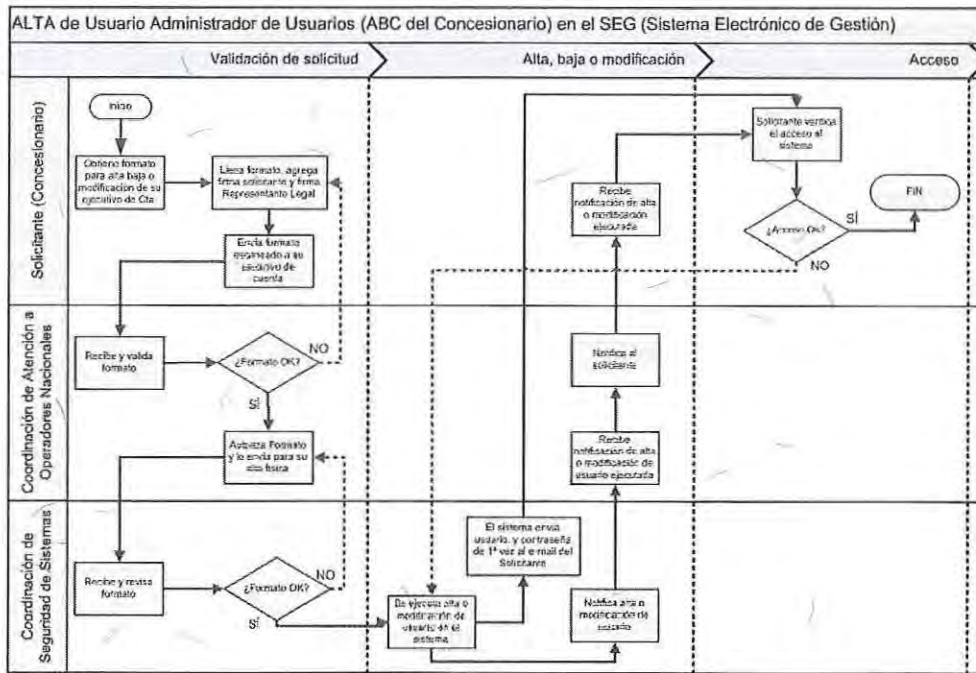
ALTA de Usuario Administrador de Usuarios (ABC del Concesionario) en el SEG (Sistema Electrónico de Gestión)

Validación de solicitud

Alta, baja o modificación

Acceso

Solicitante (Concesionario)

Inicio

Obtiene formato para alta baja o modificación de su ejecutivo de Cta

Llena formato, agrega firma solicitante y firma Representante Legal

Envía formato escaneado a su ejecutivo de cuenta

Recibe notificación de alta o modificación ejecutada

Solicitante verifica el acceso al sistema

¿Acceso OK?

SÍ

NO

FIN

Coordinación de Atención a Operadores Nacionales

Recibe y valida formato

¿Formato OK?

NO

SÍ

Autoriza Formato y lo envía para su alta firma

Notifica al solicitante

Recibe notificación de alta o modificación de usuario ejecutada

Coordinación de Seguridad de Sistemas

Recibe y revisa formato

¿Formato OK?

NO

SÍ

Se ejecuta alta o modificación de usuario en el sistema

El sistema envía usuario, y contraseña de 1ª vez al e-mail del Solicitante

Notifica alta o modificación de usuario